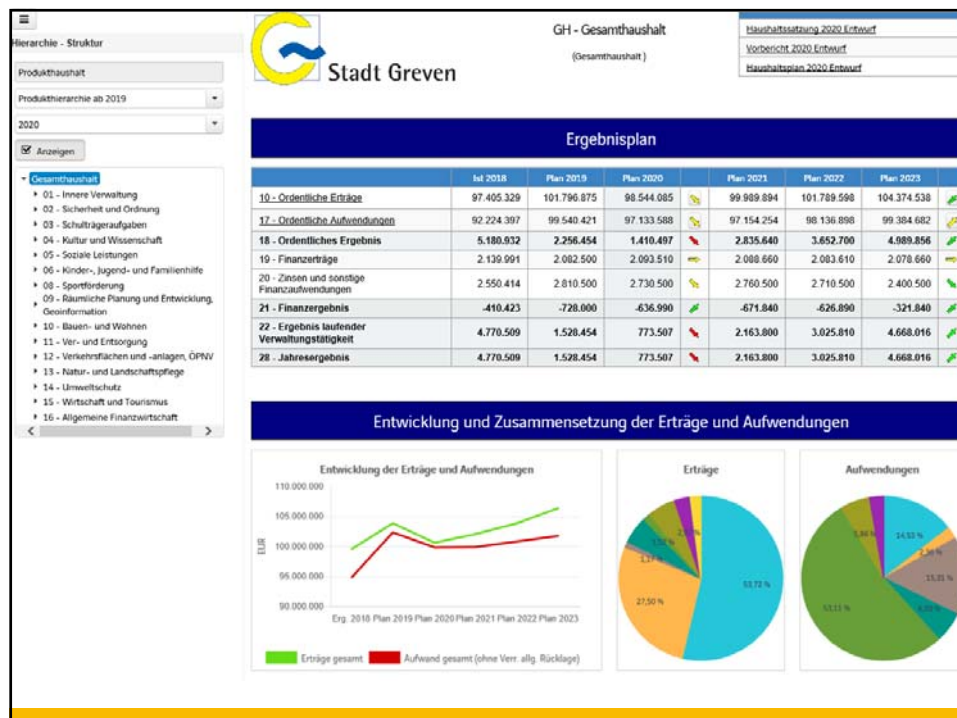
≡

Hierarchie - Struktur

Produkthaushalt

Produkthierarchie ab 2019

2020

Anzeigen

Gesamthaushalt
01 - Innere Verwaltung
02 - Sicherheit und Ordnung
03 - Schulträgeraufgaben
04 - Kultur und Wissenschaft
05 - Soziale Leistungen
06 - Kinder-, Jugend- und Familienhilfe
08 - Sportförderung
09 - Räumliche Planung und Entwicklung, Geoinformation
10 - Bauen- und Wohnen
11 - Ver- und Entsorgung
12 - Verkehrsflächen und -anlagen, ÖPNV
13 - Natur- und Landschaftspflege
14 - Umweltschutz
15 - Wirtschaft und Tourismus
16 - Allgemeine Finanzwirtschaft

Stadt Greven

GH - Gesamthaushalt

(Gesamthaushalt)

Haushaltssatzung 2020 Entwurf
Vorbericht 2020 Entwurf
Haushaltsplan 2020 Entwurf

Ergebnisplan

| | Ist 2018 | Plan 2019 | Plan 2020 | | Plan 2021 | Plan 2022 | Plan 2023 |
|---|---|---|---|---|---|---|---|
| 10 - Ordentliche Erträge | 97.405.329 | 101.796.875 | 98.544.085 | | 99.989.894 | 101.789.598 | 104.374.538 |
| 17 - Ordentliche Aufwendungen | 92.224.397 | 99.540.421 | 97.133.588 | | 97.154.254 | 98.136.898 | 99.384.682 |
| 18 - Ordentliches Ergebnis | 5.180.932 | 2.256.454 | 1.410.497 | | 2.835.640 | 3.652.700 | 4.989.856 |
| 19 - Finanzerträge | 2.139.991 | 2.082.500 | 2.093.510 | | 2.088.660 | 2.083.610 | 2.078.660 |
| 20 - Zinsen und sonstige Finanzaufwendungen | 2.550.414 | 2.810.500 | 2.730.500 | | 2.760.500 | 2.710.500 | 2.400.500 |
| 21 - Finanzergebnis | -410.423 | -728.000 | -636.990 | | -671.840 | -626.890 | -321.840 |
| 22 - Ergebnis laufender Verwaltungstätigkeit | 4.770.509 | 1.528.454 | 773.507 | | 2.163.800 | 3.025.810 | 4.668.016 |
| 28 - Jahresergebnis | 4.770.509 | 1.528.454 | 773.507 | | 2.163.800 | 3.025.810 | 4.668.016 |

Entwicklung und Zusammensetzung der Erträge und Aufwendungen

Entwicklung der Erträge und Aufwendungen

110.000.000
105.000.000
100.000.000
95.000.000
90.000.000

EUR

Erg. 2018 Plan 2019 Plan 2020 Plan 2021 Plan 2022 Plan 2023

Erträge gesamt   Aufwand gesamt (ohne Verr. allg. Rücklage)

Erträge

53,72 %
27,50 %
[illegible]

Aufwendungen

53,13 %
14,53 %
13,31 %
5,86 %
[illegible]